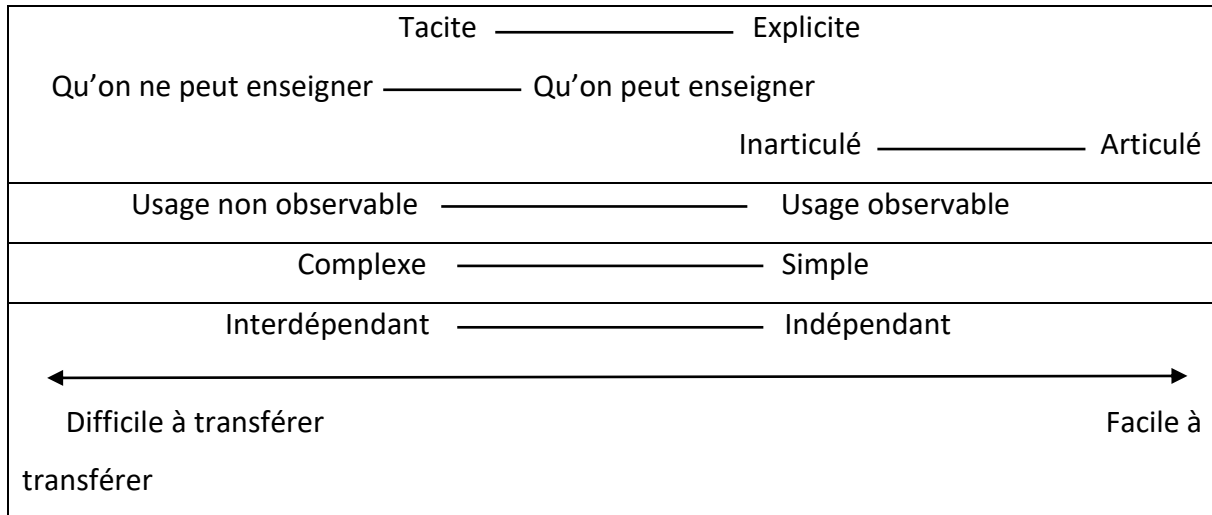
Tacite ———— Explicite

Qu'on ne peut enseigner ———— Qu'on peut enseigner

Inarticulé ———— Articulé

Usage non observable ———— Usage observable

Complexe ———— Simple

Interdépendant ———— Indépendant

Difficile à transférer

Facile à transférer